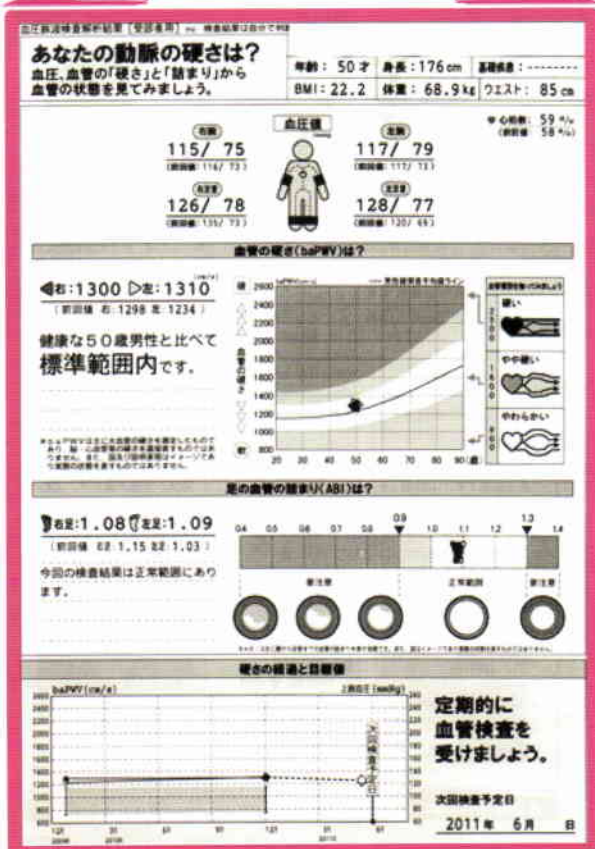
血圧脈波検査解析結果（受診者用）

あなたの動脈の硬さは？
血圧、血管の「硬さ」と「詰まり」から血管の状態を見てみましょう。

年齢：50才 身長：176cm 基礎疾患：--------
BMI：22.2 体重：68.9kg ウエスト：85cm

血圧値

右腕
115/ 75
(前回値 116/ 73)

左腕
117/ 79
(前回値 117/ 73)

心拍数：59
(前回値 58)

右足首
126/ 78
(前回値 135/ 73)

左足首
128/ 77
(前回値 120/ 69)

血管の硬さ（baPWV）は？

右：1300 左：1310
(前回値 右：1298 左：1234)

健康な50歳男性と比べて
標準範囲内です。

硬
2600
2400
2200
2000
1800
1600
1400
1200
1000
800
軟
20 30 40 50 60 70 80 90

足の血管の詰まり（ABI）は？

右足：1.08 左足：1.09
(前回値 右：1.15 左：1.03)

今回の検査結果は正常範囲にあります。

0.4 0.5 0.6 0.7 0.8 0.9 1.0 1.1 1.2 1.3 1.4

正常範囲

硬さの経過と目標値

baPWV（cm/s）
2600
2400
2200
2000
1800
1600
1400
1200
1000
800

次回検査予定日

定期的に
血管検査を
受けましょう。

次回検査予定日
2011年 6月 日